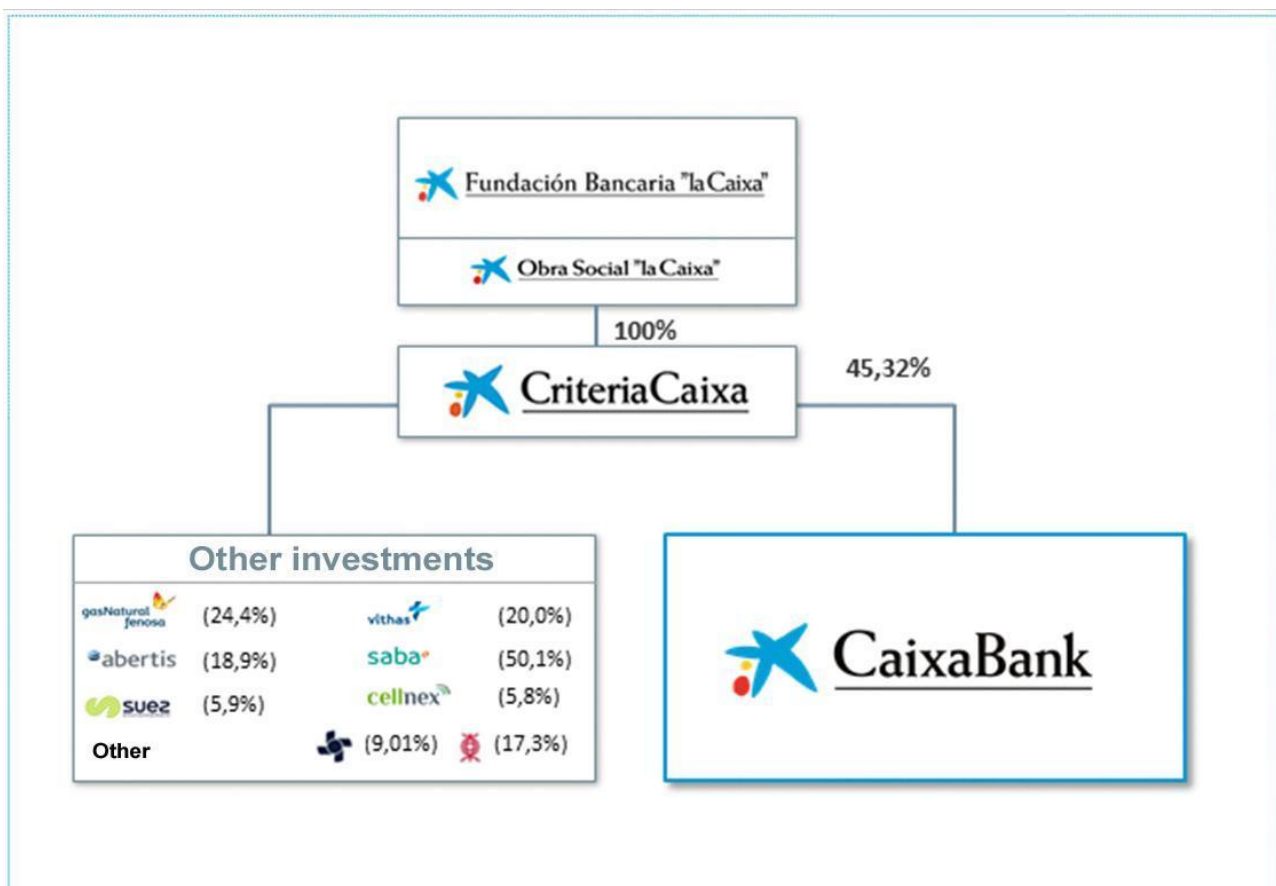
Fundación Bancaria "la Caixa"

Obra Social "la Caixa"

100%

CriteriaCaixa

45,32%

Other investments

gasNatural fenosa (24,4%)

vithas (20,0%)

abertis (18,9%)

saba (50,1%)

suez (5,9%)

cellnex (5,8%)

Other

(9,01%) (17,3%)

CaixaBank